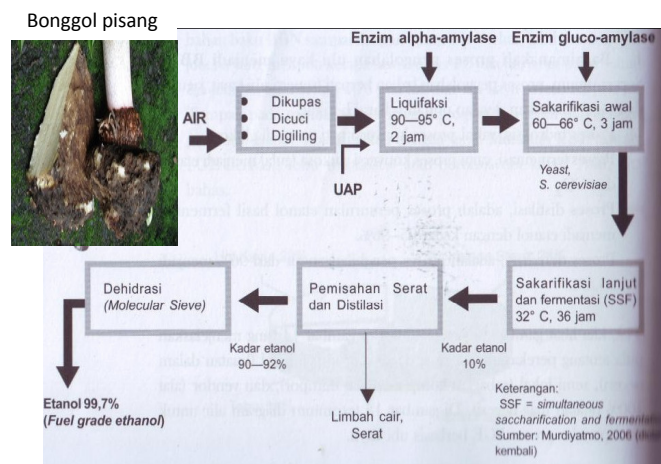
Bonggol pisang

Enzim alpha-amylase

Enzim gluco-amylase

AIR

Dikupas
Dicuci
Digiling

Liquifaksi
90—95° C,
2 jam

UAP

Sakarifikasi awal
60—66° C, 3 jam

Yeast,
S. cerevisiae

Sakarifikasi lanjut dan fermentasi (SSF)
32° C, 36 jam

Pemisahan Serat dan Distilasi

Dehidrasi
(Molecular Sieve)

Kadar etanol
90—92%

Kadar etanol
10%

Etanol 99,7%
(Fuel grade ethanol)

Limbah cair,
Serat

Keterangan:
SSF = simultaneous saccharification and ferment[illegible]
Sumber: Murdiyatmo, 2006 ([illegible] kembali)